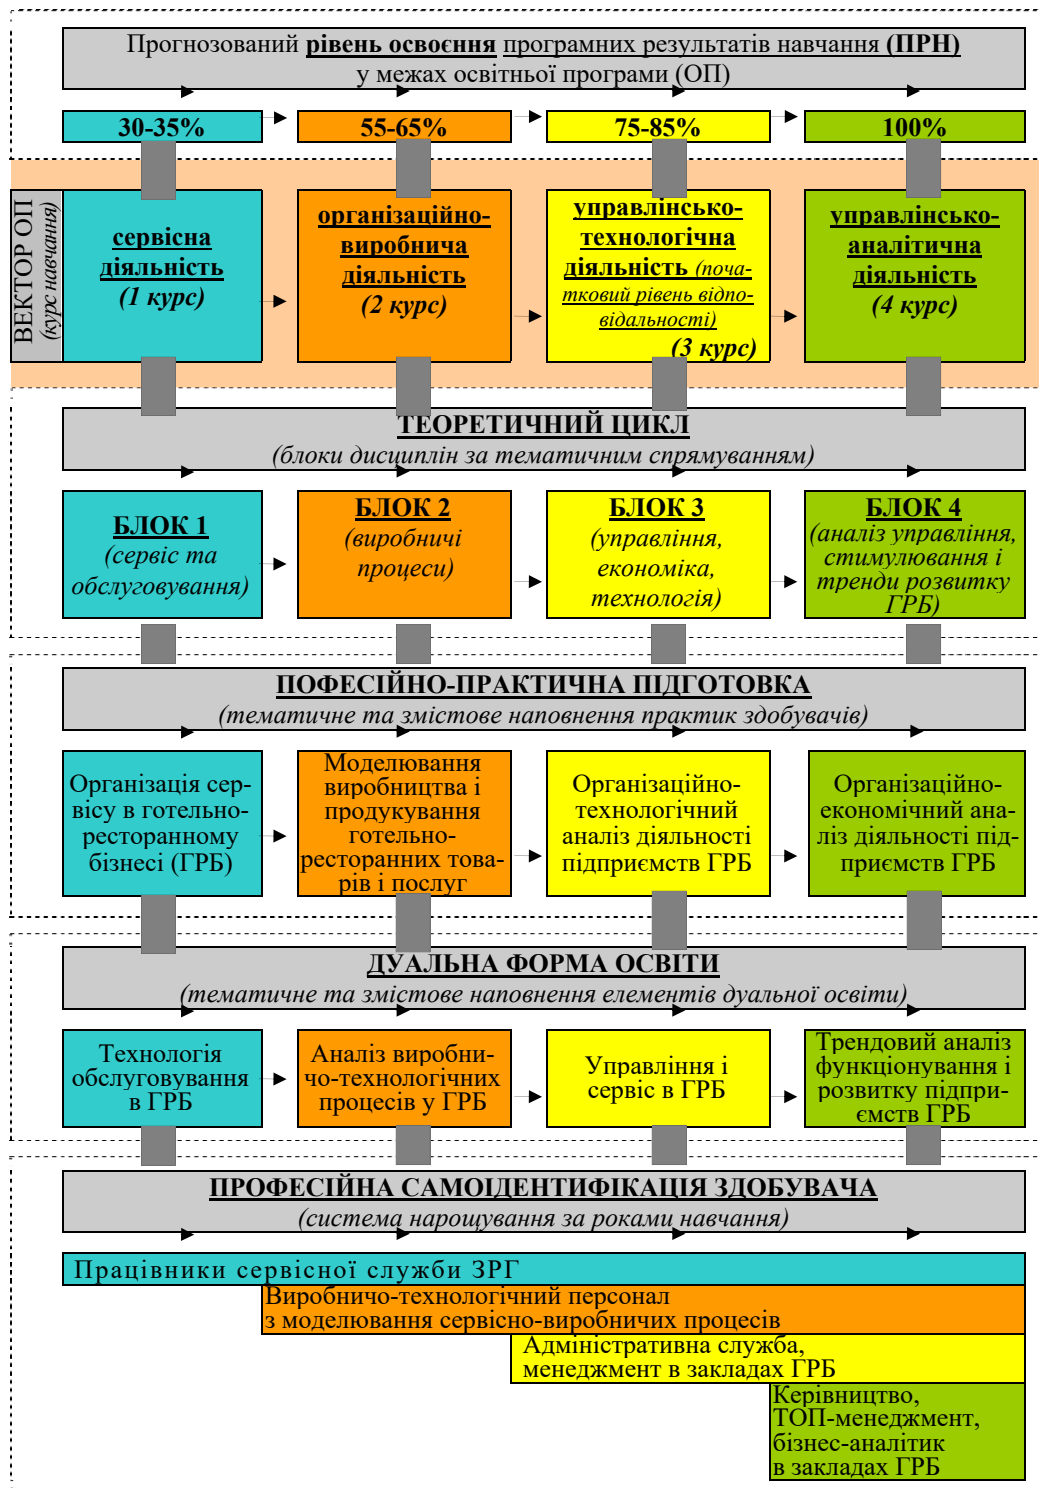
Прогнозований рівень освоєння програмних результатів навчання (ПРН) у межах освітньої програми (ОП)

30-35%

55-65%

75-85%

100%

ВЕКТОР ОП (курс навчання)

сервісна діяльність (1 курс)

організаційно-виробнича діяльність (2 курс)

управлінсько-технологічна діяльність (початковий рівень відповідальності) (3 курс)

управлінсько-аналітична діяльність (4 курс)

ТЕОРЕТИЧНИЙ ЦИКЛ (блоки дисциплін за тематичним спрямуванням)

БЛОК 1 (сервіс та обслуговування)

БЛОК 2 (виробничі процеси)

БЛОК 3 (управління, економіка, технологія)

БЛОК 4 (аналіз управління, стимулювання і тренди розвитку ГРБ)

ПОФЕСІЙНО-ПРАКТИЧНА ПІДГОТОВКА (тематичне та змістове наповнення практик здобувачів)

Організація сервісу в готельно-ресторанному бізнесі (ГРБ)

Моделювання виробництва і продукування готельно-ресторанних товарів і послуг

Організаційно-технологічний аналіз діяльності підприємств ГРБ

Організаційно-економічний аналіз діяльності підприємств ГРБ

ДУАЛЬНА ФОРМА ОСВІТИ (тематичне та змістове наповнення елементів дуальної освіти)

Технологія обслуговування в ГРБ

Аналіз виробничо-технологічних процесів у ГРБ

Управління і сервіс в ГРБ

Трендовий аналіз функціонування і розвитку підприємств ГРБ

ПРОФЕСІЙНА САМОІДЕНТИФІКАЦІЯ ЗДОБУВАЧА (система нарощування за роками навчання)

Працівники сервісної служби ЗРГ

Виробничо-технологічний персонал з моделювання сервісно-виробничих процесів

Адміністративна служба, менеджмент в закладах ГРБ

Керівництво, ТОП-менеджмент, бізнес-аналітик в закладах ГРБ